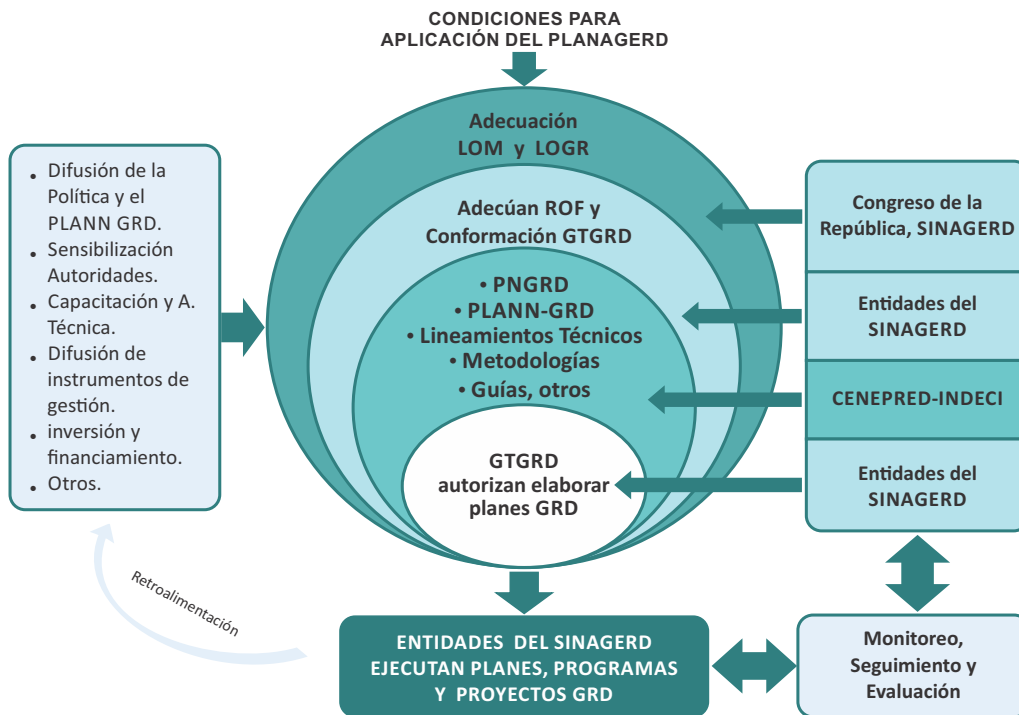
CONDICIONES PARA
APLICACIÓN DEL PLANAGERD

Adecuación
LOM y LOGR

Adecúan ROF y
Conformación GTGRD

• PNGRD
• PLANN-GRD
• Lineamientos Técnicos
• Metodologías
• Guías, otros

GTGRD
autorizan elaborar
planes GRD

• Difusión de la Política y el PLANN GRD.
• Sensibilización Autoridades.
• Capacitación y A. Técnica.
• Difusión de instrumentos de gestión.
• inversión y financiamiento.
• Otros.

Congreso de la República, SINAGERD

Entidades del SINAGERD

CENEPRED-INDECI

Entidades del SINAGERD

Retroalimentación

ENTIDADES DEL SINAGERD
EJECUTAN PLANES, PROGRAMAS
Y PROYECTOS GRD

Monitoreo,
Seguimiento y
Evaluación